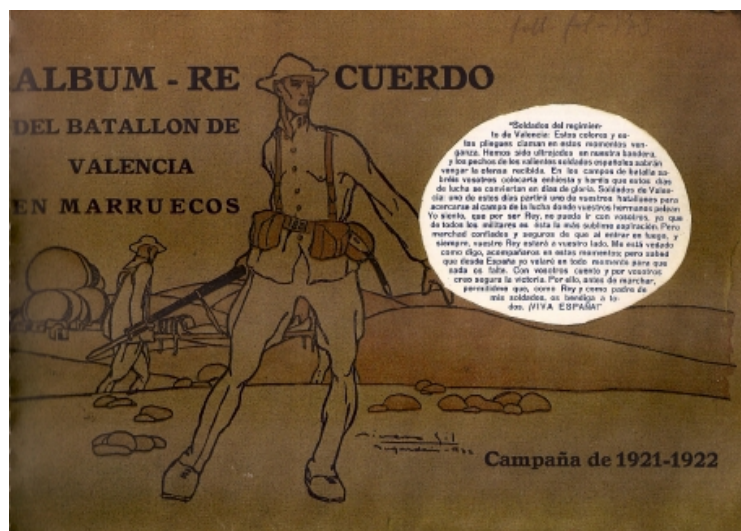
ALBUM - RECUERDO
DEL BATALLON DE
VALENCIA
EN MARRUECOS

«Soldados del regimiento de Valencia: Estos colores y esos pliegues claman en estos momentos venganza. Hemos sido ultrajados en nuestra bandera, y los pechos de los valientes soldados españoles sabrán vengar la ofensa recibida. En los campos de batalla sabréis vosotros colocarla enhiesta y haréis que estos días de lucha se conviertan en días de gloria. Soldados de Valencia: uno de estos días partirá uno de vuestros batallones para acercarse al campo de la lucha donde vuestros hermanos pelean. Yo siento, que por ser Rey, no pueda ir con vosotros, ya que de todos los militares es ésta la más sublime aspiración. Pero marchad confiados y seguros de que al entrar en fuego, y siempre, vuestro Rey estará a vuestro lado. Me está vedado como digo, acompañaros en estos momentos; pero sabed que desde España yo velaré en todo momento para que nada os falte. Con vosotros cuento y por vosotros creo segura la victoria. Por ello, antes de marchar, permitidme que, como Rey y como padre de mis soldados, os bendiga a todos. ¡VIVA ESPAÑA!»

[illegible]

Campaña de 1921-1922